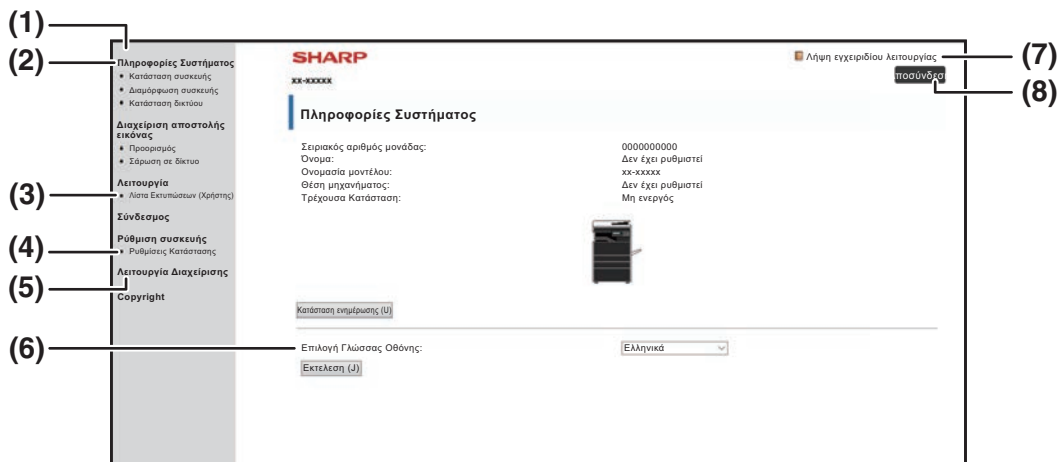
(1)
(2)
(3)
(4)
(5)
(6)
(7)
(8)

Πληροφορίες Συστήματος
Κατάσταση συσκευής
Διαμόρφωση συσκευής
Κατάσταση δικτύου

Διαχείριση αποστολής εικόνας
Προορισμός
Σάρωση σε δίκτυο

Λειτουργία
Λίστα Εκτυπώσεων (Χρήστης)

Σύνδεσμος

Ρύθμιση συσκευής
Ρυθμίσεις Κατάστασης

Λειτουργία Διαχείρισης

Copyright

SHARP
xx-xxxxx

Λήψη εγχειριδίου λειτουργίας
ποσύνδεσ

Πληροφορίες Συστήματος

| | |
|---|---|
| Σειριακός αριθμός μονάδας: | 0000000000 |
| Όνομα: | Δεν έχει ρυθμιστεί |
| Ονομασία μοντέλου: | xx-xxxxx |
| Θέση μηχανήματος: | Δεν έχει ρυθμιστεί |
| Τρέχουσα Κατάσταση: | Μη ενεργός |

Κατάσταση ενημέρωσης (U)

Επιλογή Γλώσσας Οθόνης: Ελληνικά
Εκτελεση (J)